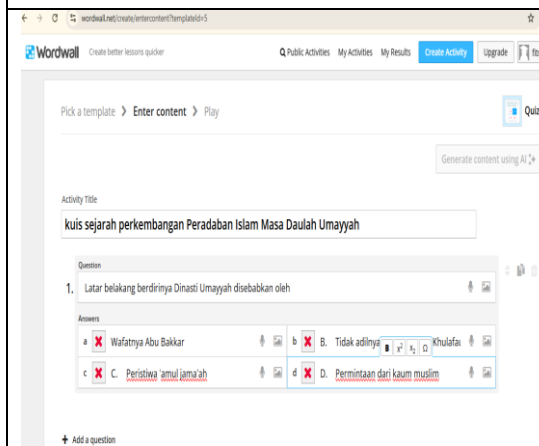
wordwall.net/create/entercontent?templateId=5

Wordwall Create better lessons quicker

Public Activities My Activities My Results Create Activity Upgrade

Pick a template > Enter content > Play

Quiz

Generate content using AI

Activity Title

kuis sejarah perkembangan Peradaban Islam Masa Daulah Umayyah

Question

1. Latar belakang berdirinya Dinasti Umayyah disebabkan oleh

Answers

a Wafatnya Abu Bakkar

b B. Tidak adilnya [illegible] Khulafa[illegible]

c C. Peristiwa 'amul jama'ah

d D. Permintaan dari kaum muslim

+ Add a question